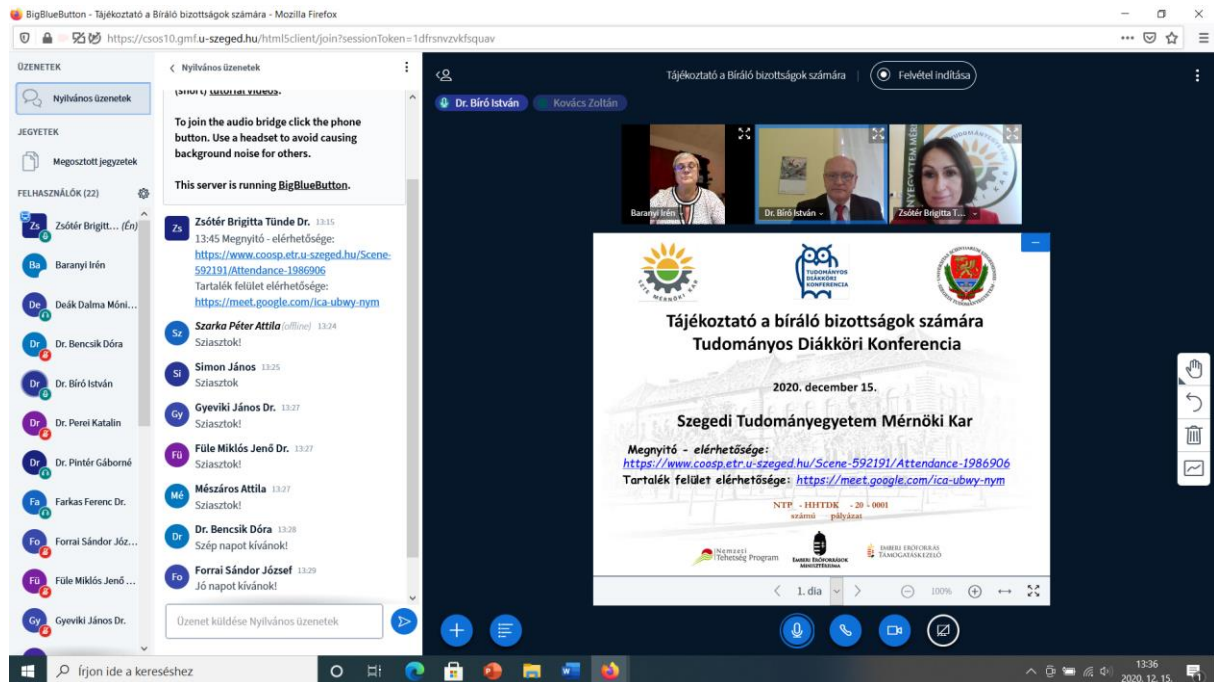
BigBlueButton - Tájékoztató a Bíráló bizottságok számára - Mozilla Firefox

https://csos10.gmf.u-szeged.hu/html5client/join?sessionToken=1dfrsnvzvkfsquav

ÜZENETEK

Nyilvános üzenetek

JEGYZETEK

Megosztott jegyzetek

FELHASZNÁLÓK (22)

Zs Zsótér Brigitt... (Én)

Ba Baranyi Irén

De Deák Dalma Móni...

Dr Dr. Bencsik Dóra

Dr Dr. Bíró István

Dr Dr. Perei Katalin

Dr Dr. Pintér Gáborné

Fa Farkas Ferenc Dr.

Fo Forrai Sándor Józ...

Fü Füle Miklós Jenő ...

Gy Gyeviki János Dr.

< Nyilvános üzenetek

(short) tutorial videos.

To join the audio bridge click the phone button. Use a headset to avoid causing background noise for others.

This server is running BigBlueButton.

Zs Zsótér Brigitta Tünde Dr. 13:15
13:45 Megnyitó - elérhetősége: https://www.coosp.etr.u-szeged.hu/Scene-592191/Attendance-1986906
Tartalék felület elérhetősége: https://meet.google.com/ica-ubwy-nym

Sz Szarka Péter Attila (offline) 13:24
Sziasztok!

Si Simon János 13:25
Sziasztok

Gy Gyeviki János Dr. 13:27
Sziasztok!

Fü Füle Miklós Jenő Dr. 13:27
Sziasztok!

Mé Mészáros Attila 13:27
Sziasztok!

Dr Dr. Bencsik Dóra 13:28
Szép napot kívánok!

Fo Forrai Sándor József 13:29
Jó napot kívánok!

Üzenet küldése Nyilvános üzenetek

Tájékoztató a Bíráló bizottságok számára | Felvétel indítása

Dr. Bíró István   Kovács Zoltán

Baranyi Irén   Dr. Bíró István   Zsótér Brigitta T...

SZTE MÉRNÖKI KAR   TUDOMÁNYOS DIÁKKÖRI KONFERENCIA

Tájékoztató a bíráló bizottságok számára
Tudományos Diákköri Konferencia

2020. december 15.

Szegedi Tudományegyetem Mérnöki Kar

Megnyitó - elérhetősége:
https://www.coosp.etr.u-szeged.hu/Scene-592191/Attendance-1986906
Tartalék felület elérhetősége: https://meet.google.com/ica-ubwy-nym

NTP - HHTDK - 20 - 0001
számú pályázat

Nemzeti Tehetség Program   EMBERI ERŐFORRÁSOK MINISZTÉRIUMA   EMBERI ERŐFORRÁS TÁMOGATÁSKEZELŐ

1. dia   100%

Írjon ide a kereséshez

13:36
2020. 12. 15.